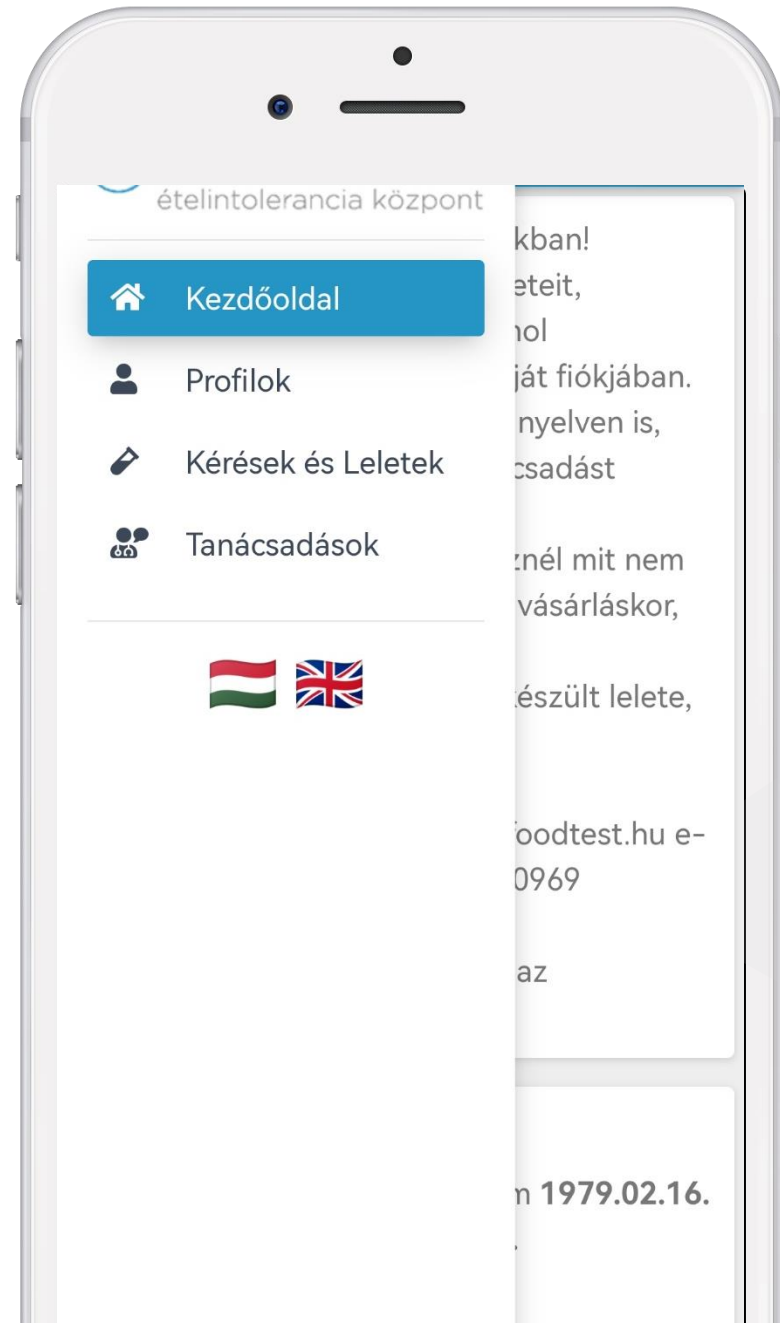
ételintolerancia központ

Kezdőoldal

Profilok

Kérések és Leletek

Tanácsadások

kban!
eteit,
hol
ját fiókjában.
nyelven is,
csadást

znél mit nem
vásárláskor,

észült lelete,

oodtest.hu e-
0969

az

n 1979.02.16.